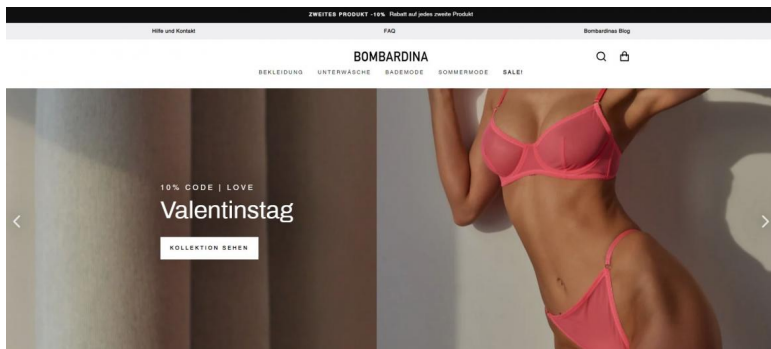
ZWEITES PRODUKT -10% Rabatt auf jedes zweite Produkt

Hilfe und Kontakt FAQ Bombardinas Blog

BOMBARDINA

BEKLEIDUNG UNTERWÄSCHE BADEMODE SOMMERMODE SALE!

10% CODE | LOVE

Valentinstag

KOLLEKTION SEHEN